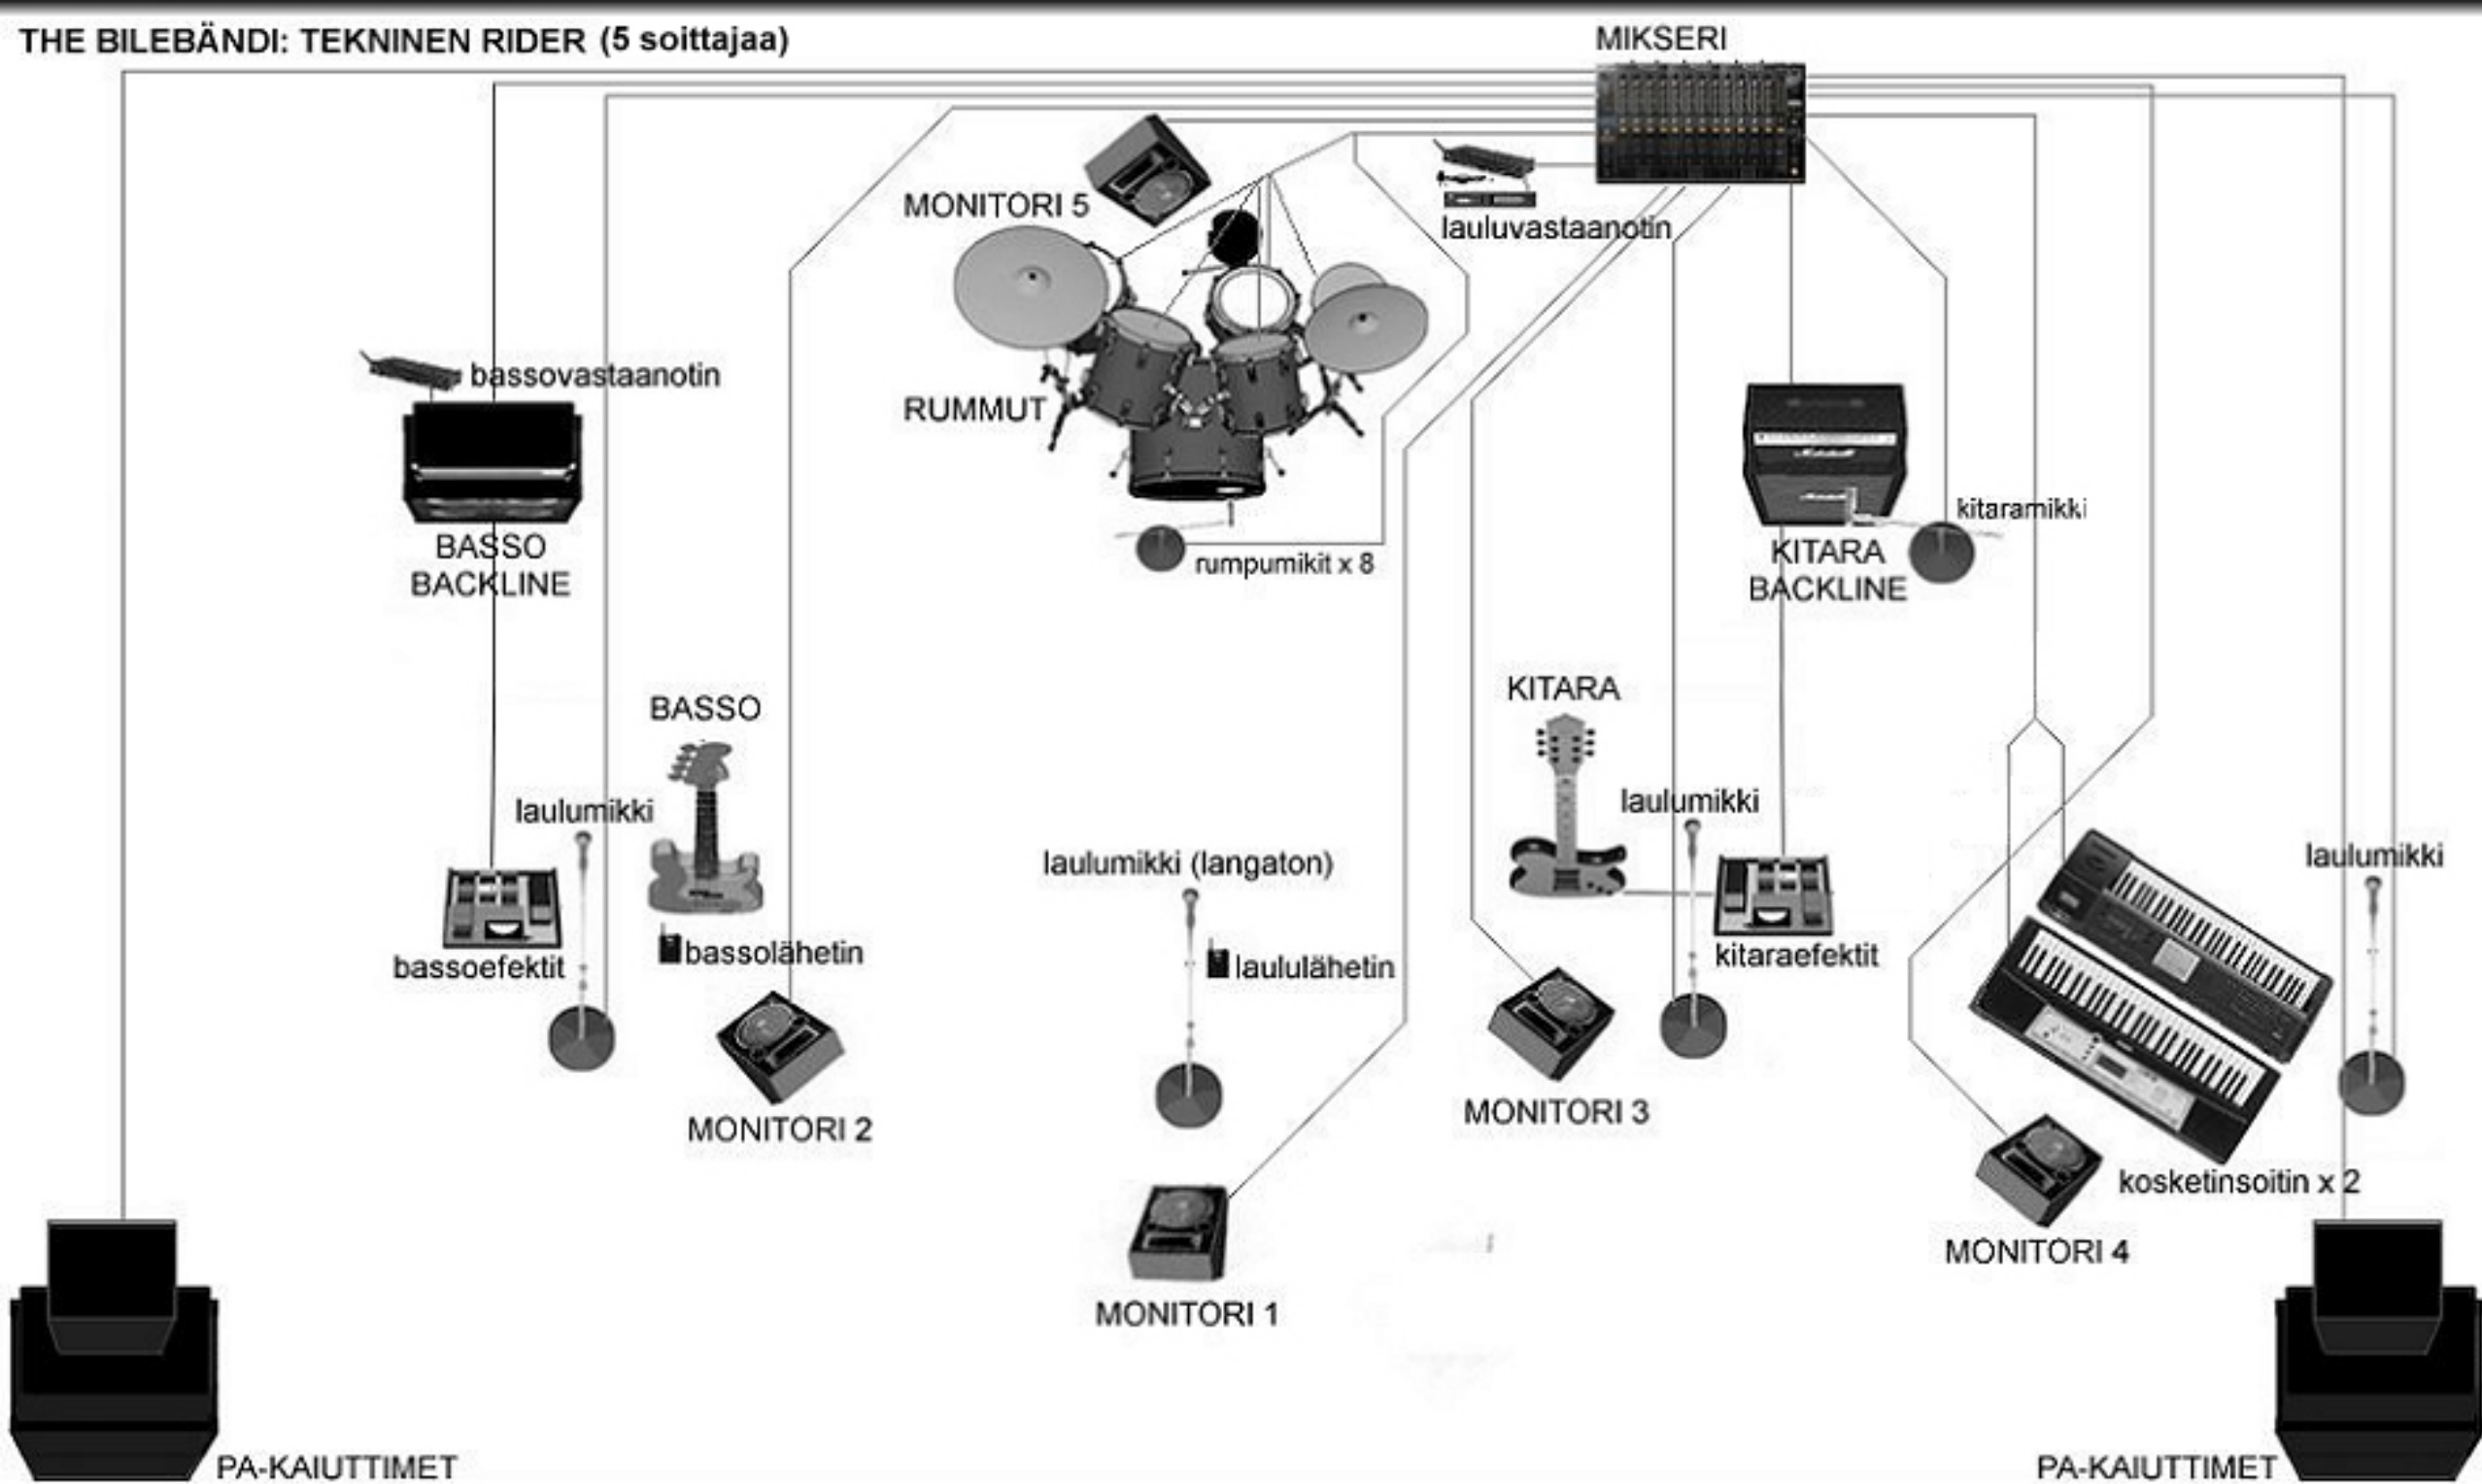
THE BILEBÄNDI: TEKNINEN RIDER (5 soittajaa)

MIKSERI

MONITORI 5

lauluvastaanotin

bassovastaanotin

RUMMUT

BASSO BACKLINE

rumpumikit x 8

KITARA BACKLINE

kitaramikki

BASSO

KITARA

laulumikki

laulumikki

laulumikki (langaton)

laulumikki

bassoefektit

bassolähetin

laululähetin

kitaraefektit

MONITORI 2

MONITORI 3

kosketinsoitin x 2

MONITORI 4

MONITORI 1

PA-KAIUTTIMET

PA-KAIUTTIMET